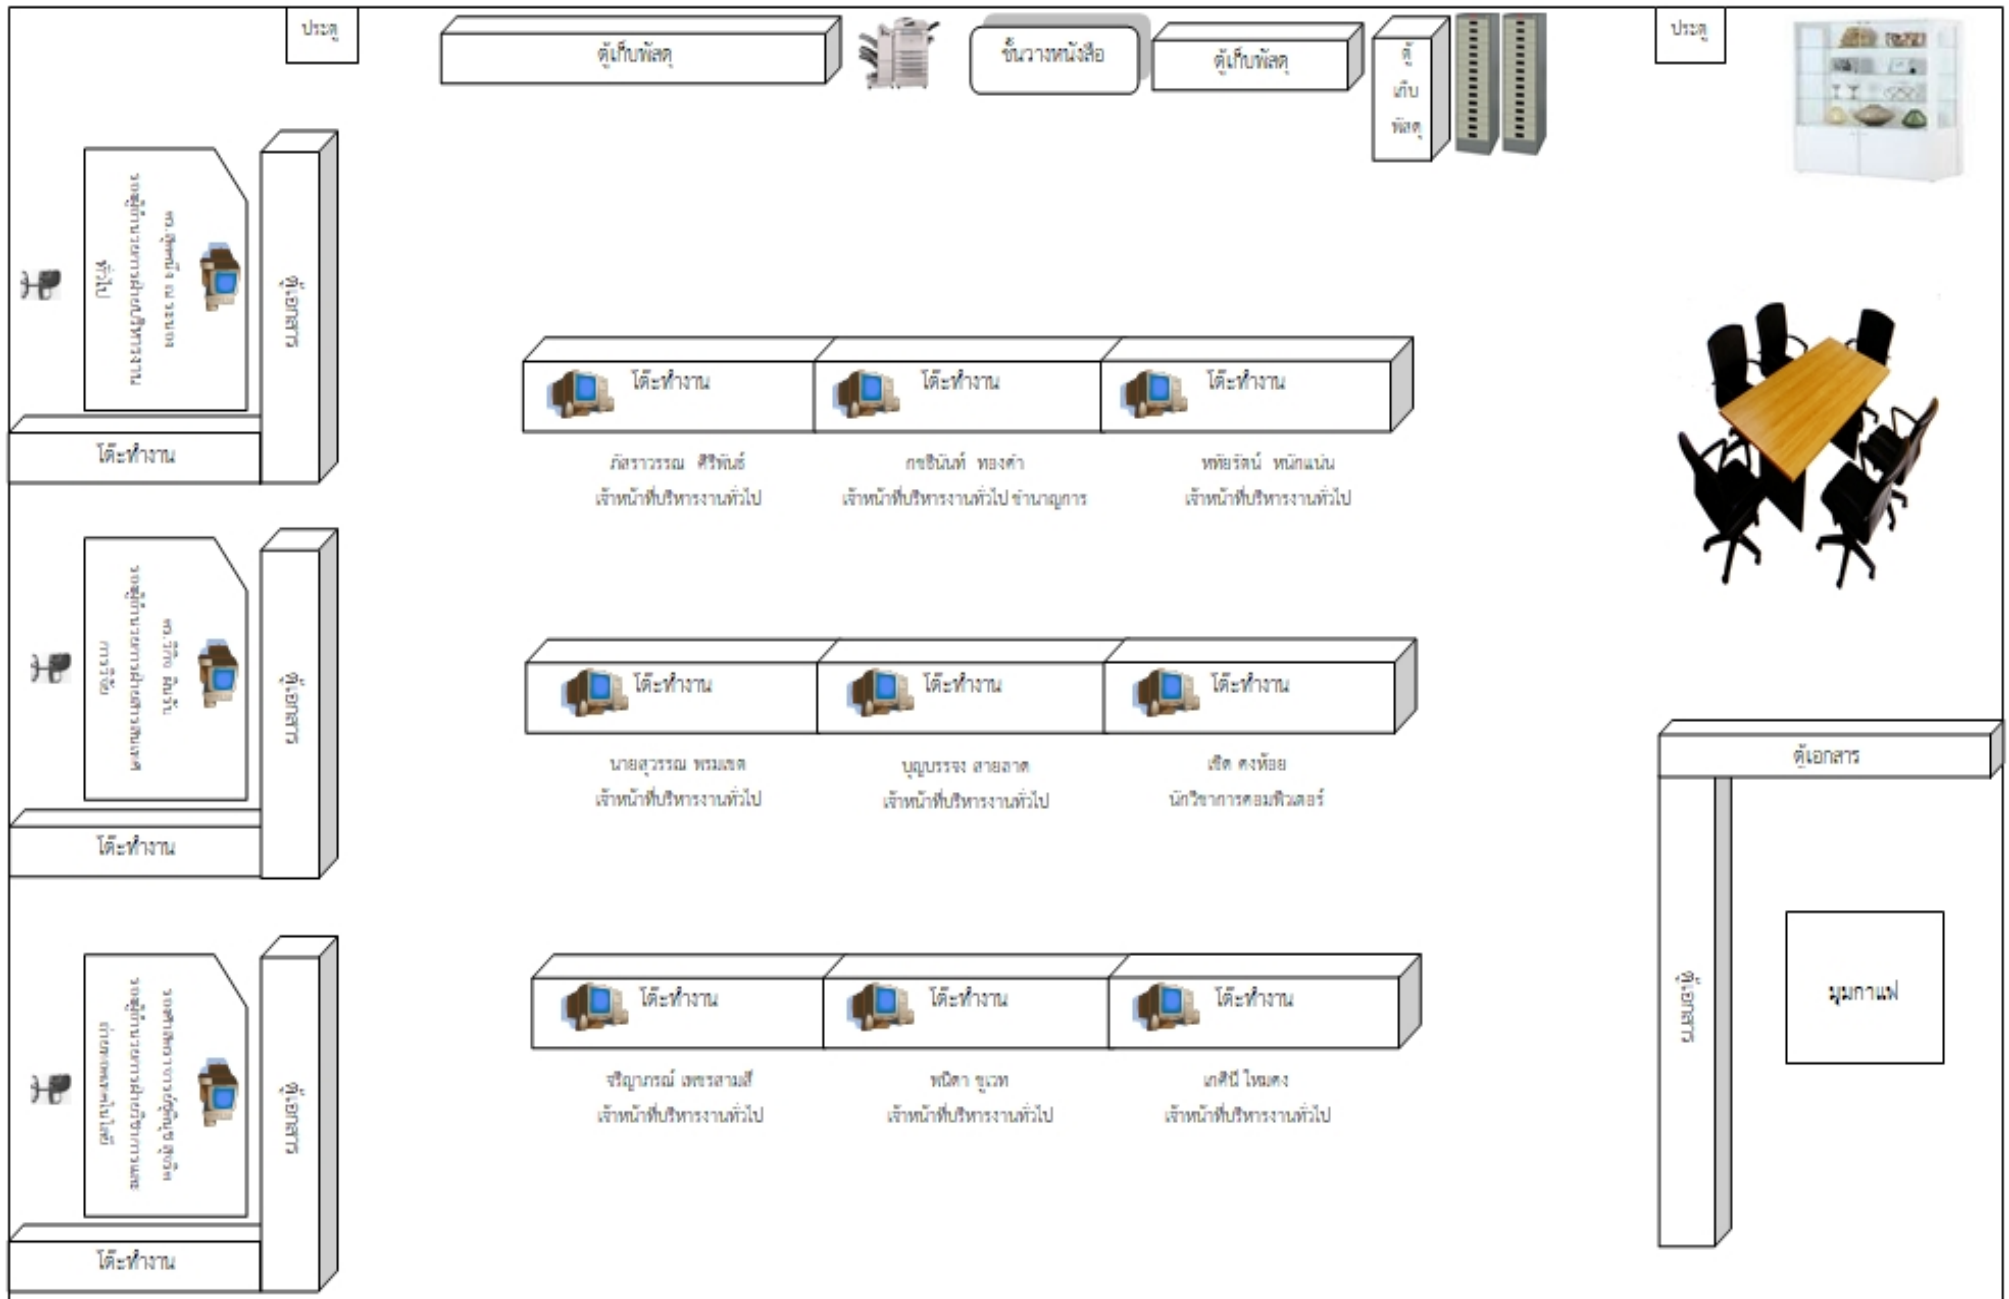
ประตู

ตู้เก็บพัสดุ

ชั้นวางหนังสือ

ตู้เก็บพัสดุ

ตู้ เก็บ พัสดุ

ประตู

ผศ.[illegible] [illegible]
รองผู้อำนวยการฝ่ายบริหารงานทั่วไป

ตู้เอกสาร

โต๊ะทำงาน

โต๊ะทำงาน

โต๊ะทำงาน

โต๊ะทำงาน

ภัสราวรรณ ศิริพันธ์
เจ้าหน้าที่บริหารงานทั่วไป

กชรินันท์ ทองคำ
เจ้าหน้าที่บริหารงานทั่วไป ชำนาญการ

หทัยรัตน์ หนักแน่น
เจ้าหน้าที่บริหารงานทั่วไป

ผศ.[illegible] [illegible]
รองผู้อำนวยการฝ่ายสารสนเทศการวิจัย

ตู้เอกสาร

โต๊ะทำงาน

โต๊ะทำงาน

โต๊ะทำงาน

โต๊ะทำงาน

นายสุวรรณ พรมเขต
เจ้าหน้าที่บริหารงานทั่วไป

บุญบรรจง สายลาด
เจ้าหน้าที่บริหารงานทั่วไป

เชิด คงห้อย
นักวิชาการคอมพิวเตอร์

ตู้เอกสาร

ตู้เอกสาร

มุมกาแฟ

รองศาสตราจารย์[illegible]
รองผู้อำนวยการฝ่าย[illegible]

ตู้เอกสาร

โต๊ะทำงาน

โต๊ะทำงาน

โต๊ะทำงาน

โต๊ะทำงาน

จริญาภรณ์ เพชรสามสี
เจ้าหน้าที่บริหารงานทั่วไป

พนิดา ขูเวท
เจ้าหน้าที่บริหารงานทั่วไป

เกศินี ไหมคง
เจ้าหน้าที่บริหารงานทั่วไป